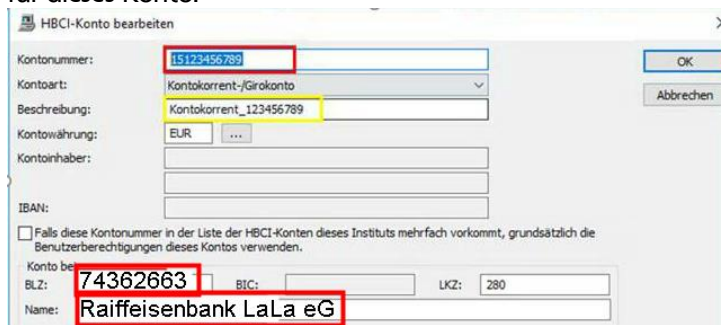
für dieses Konto.

HBCI-Konto bearbeiten

Kontonummer: 15123456789

Kontoart: Kontokorrent-/Girokonto

Beschreibung: Kontokorrent_123456789

Kontowährung: EUR ...

Kontoinhaber:

IBAN:

Falls diese Kontonummer in der Liste der HBCI-Konten dieses Instituts mehrfach vorkommt, grundsätzlich die Benutzerberechtigungen dieses Kontos verwenden.

Konto be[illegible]

BLZ: 74362663

BIC:

LKZ: 280

Name: Raiffeisenbank LaLa eG

OK

Abbrechen